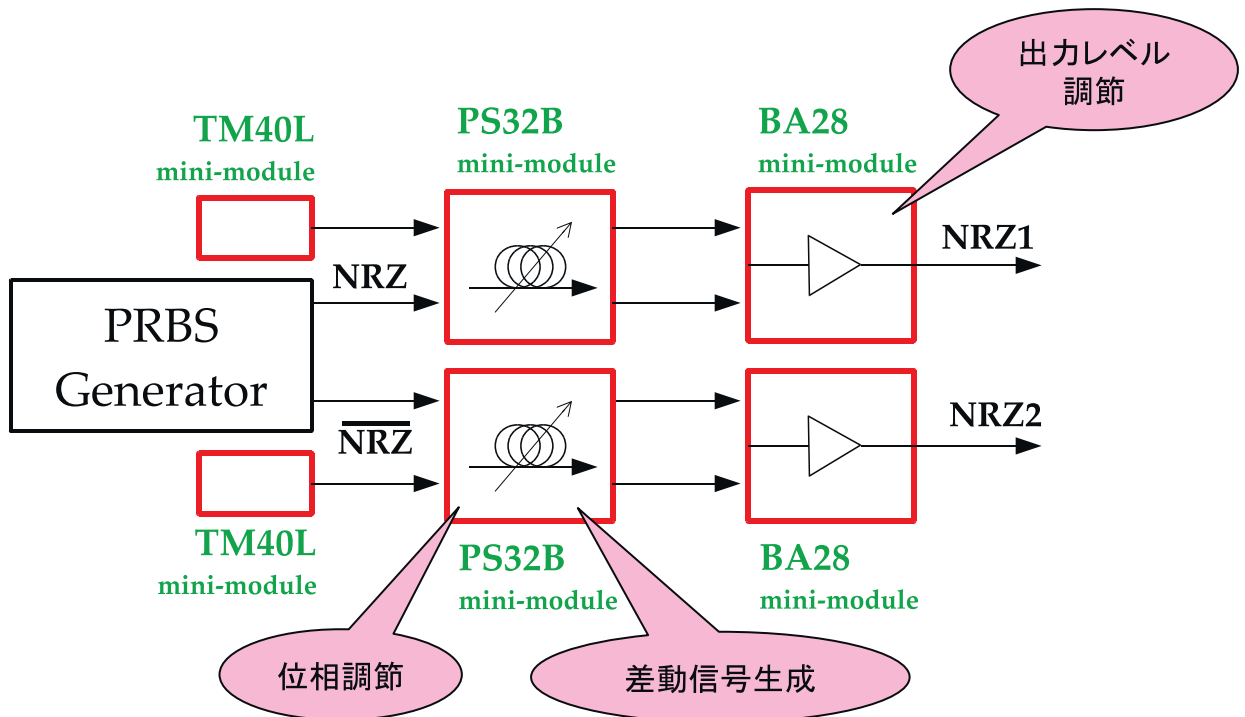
出力レベル調節

TM40L
mini-module

PS32B
mini-module

BA28
mini-module

NRZ1

NRZ

PRBS Generator

$\overline{NRZ}$

NRZ2

TM40L
mini-module

PS32B
mini-module

BA28
mini-module

位相調節

差動信号生成